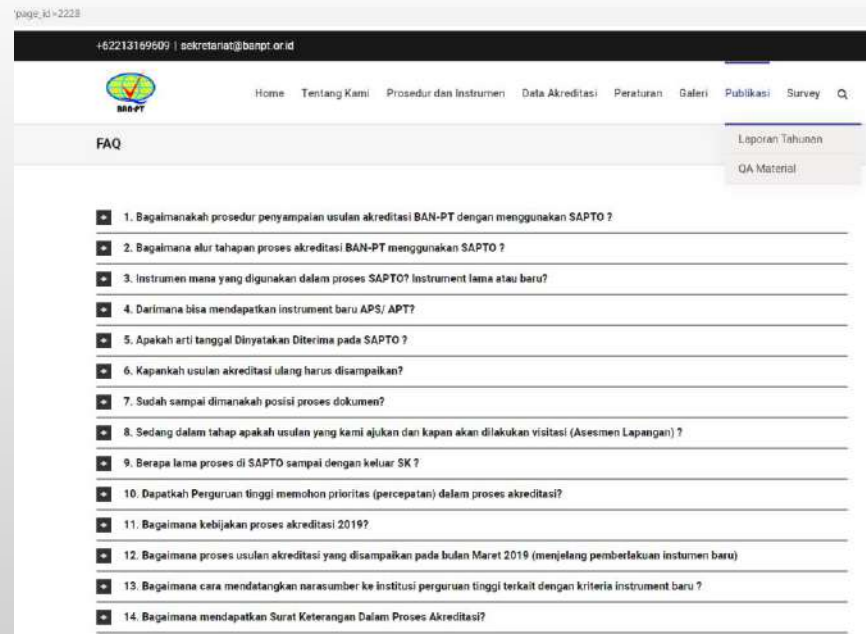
'page_id=2228

+62213169609 | sekretariat@banpt.or.id

BAN-PT

Home Tentang Kami Prosedur dan Instrumen Data Akreditasi Peraturan Galeri Publikasi Survey

FAQ

Laporan Tahunan

QA Material

1. Bagaimanakah prosedur penyampaian usulan akreditasi BAN-PT dengan menggunakan SAPTO ?

2. Bagaimana alur tahapan proses akreditasi BAN-PT menggunakan SAPTO ?

3. Instrumen mana yang digunakan dalam proses SAPTO? Instrument lama atau baru?

4. Darimana bisa mendapatkan instrument baru APS/ APT?

5. Apakah arti tanggal Dinyatakan Diterima pada SAPTO ?

6. Kapankah usulan akreditasi ulang harus disampaikan?

7. Sudah sampai dimanakah posisi proses dokumen?

8. Sedang dalam tahap apakah usulan yang kami ajukan dan kapan akan dilakukan visitasi (Asesmen Lapangan) ?

9. Berapa lama proses di SAPTO sampai dengan keluar SK ?

10. Dapatkah Perguruan tinggi memohon prioritas (percepatan) dalam proses akreditasi?

11. Bagaimana kebijakan proses akreditasi 2019?

12. Bagaimana proses usulan akreditasi yang disampaikan pada bulan Maret 2019 (menjelang pemberlakuan instumen baru)

13. Bagaimana cara mendatangkan narasumber ke institusi perguruan tinggi terkait dengan kriteria instrument baru ?

14. Bagaimana mendapatkan Surat Keterangan Dalam Proses Akreditasi?